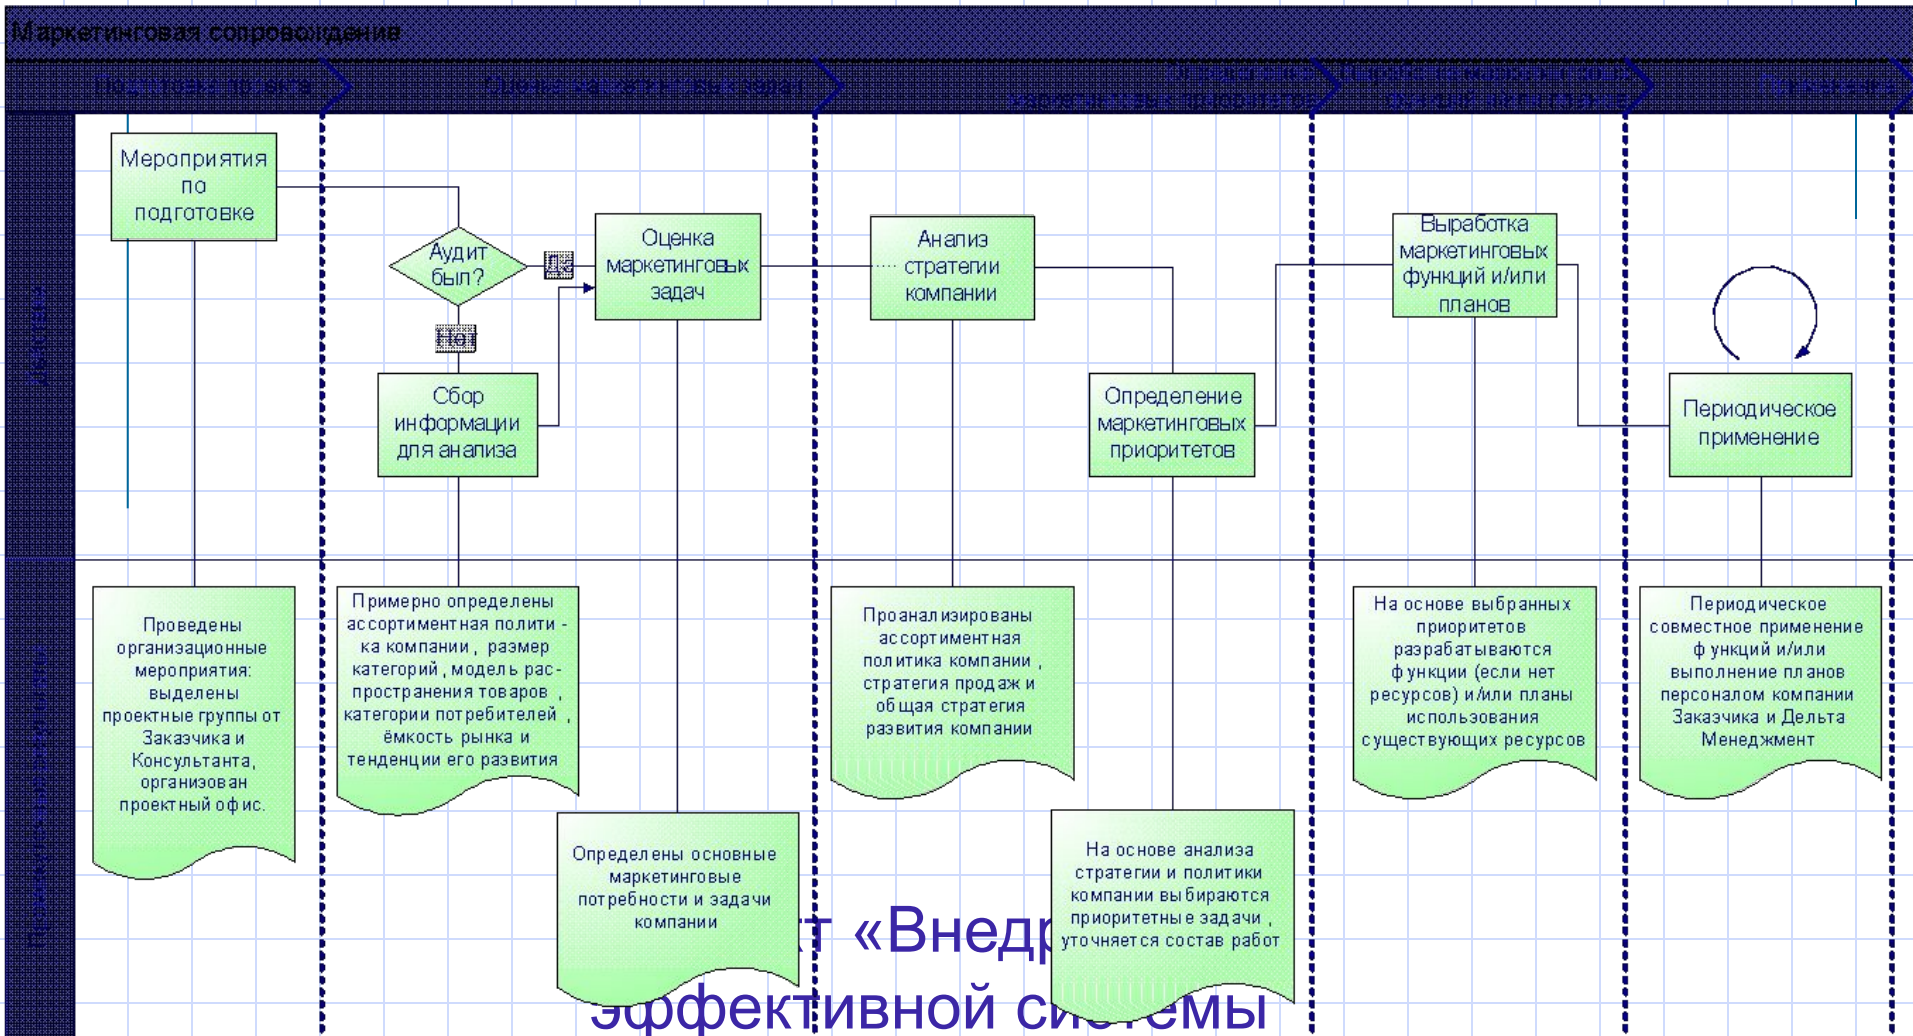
Маркетинговая сопровождение

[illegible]

Мероприятия по подготовке

Аудит был?

Да

Нет

Сбор информации для анализа

Оценка маркетинговых задач

Анализ стратегии компании

Определение маркетинговых приоритетов

Выработка маркетинговых функций и/или планов

Периодическое применение

Проведены организационные мероприятия: выделены проектные группы от Заказчика и Консультанта, организован проектный офис.

Примерно определены ассортиментная политика компании, размер категорий, модель распространения товаров, категории потребителей, ёмкость рынка и тенденции его развития

Определены основные маркетинговые потребности и задачи компании

Проанализированы ассортиментная политика компании, стратегия продаж и общая стратегия развития компании

На основе анализа стратегии и политики компании выбираются приоритетные задачи, уточняется состав работ

На основе выбранных приоритетов разрабатываются функции (если нет ресурсов) и/или планы использования существующих ресурсов

Периодическое совместное применение функций и/или выполнение планов персоналом компании Заказчика и Дельта Менеджмент

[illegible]т «Внедр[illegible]

эффективной си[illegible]емы